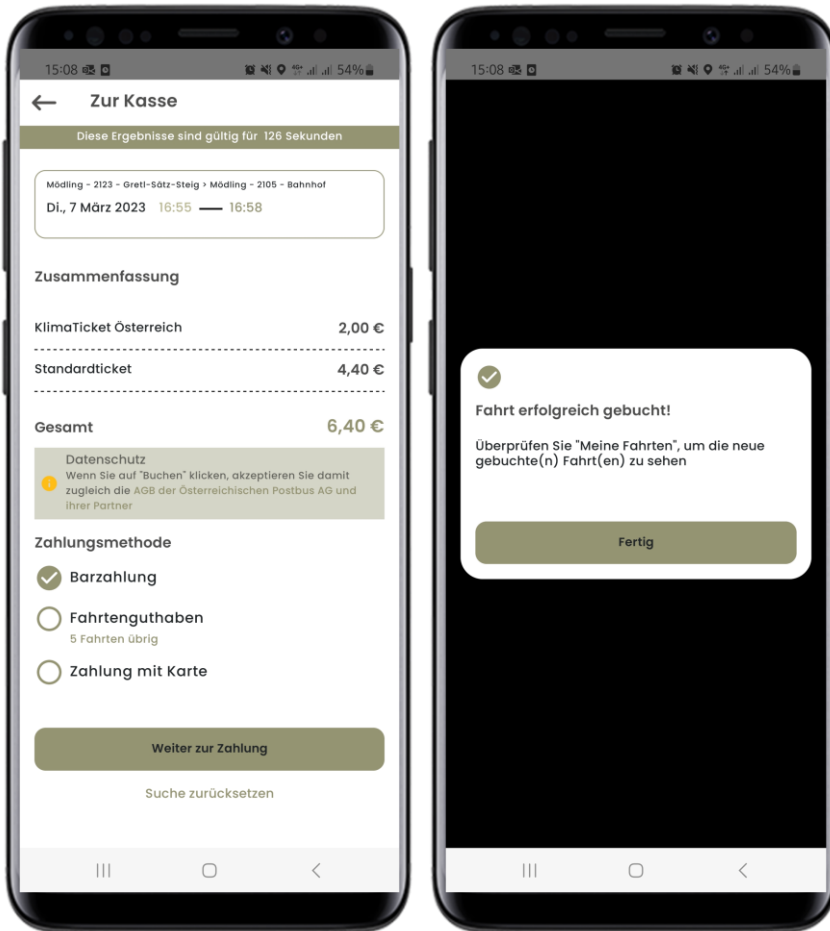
15:08

54%

Zur Kasse

Diese Ergebnisse sind gültig für 126 Sekunden

Mödling - 2123 - Gretl-Sätz-Steig › Mödling - 2105 - Bahnhof
Di., 7 März 2023 16:55 — 16:58

Zusammenfassung

KlimaTicket Österreich 2,00 €

Standardticket 4,40 €

Gesamt 6,40 €

Datenschutz
Wenn Sie auf "Buchen" klicken, akzeptieren Sie damit zugleich die AGB der Österreichischen Postbus AG und ihrer Partner

Zahlungsmethode

Barzahlung

Fahrtenguthaben
5 Fahrten übrig

Zahlung mit Karte

Weiter zur Zahlung

Suche zurücksetzen

15:08

54%

Fahrt erfolgreich gebucht!

Überprüfen Sie "Meine Fahrten", um die neue gebuchte(n) Fahrt(en) zu sehen

Fertig